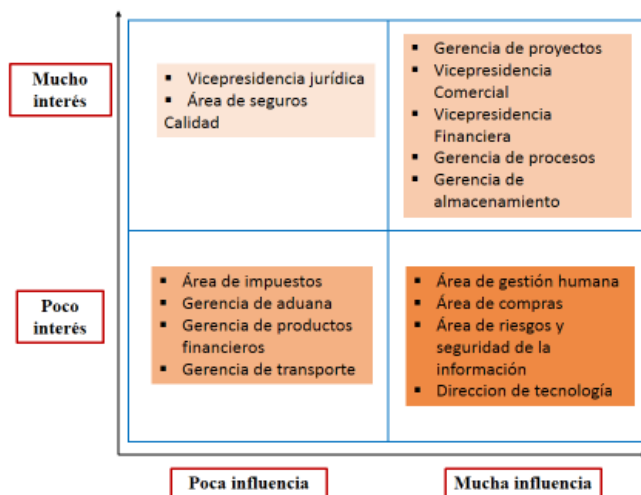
Mucho interés

- Vicepresidencia jurídica
- Área de seguros
Calidad

- Gerencia de proyectos
- Vicepresidencia Comercial
- Vicepresidencia Financiera
- Gerencia de procesos
- Gerencia de almacenamiento

Poco interés

- Área de impuestos
- Gerencia de aduana
- Gerencia de productos financieros
- Gerencia de transporte

- Área de gestión humana
- Área de compras
- Área de riesgos y seguridad de la información
- Direccion de tecnología

Poca influencia

Mucha influencia